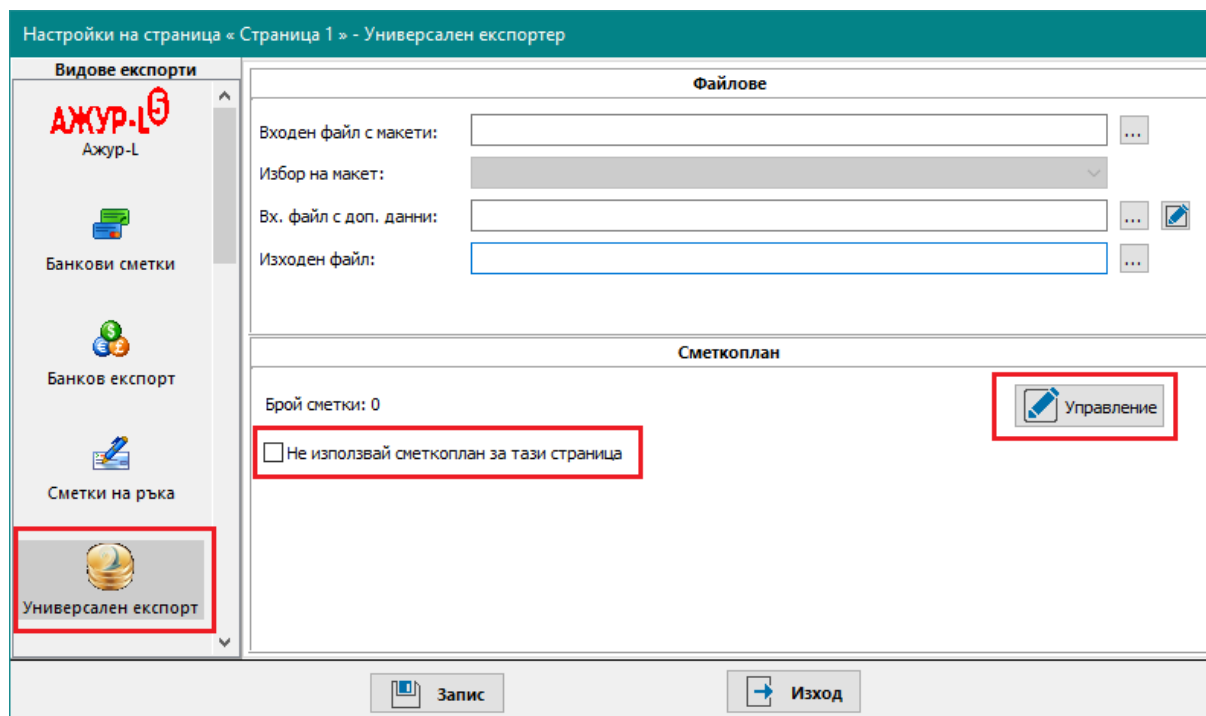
Настройки на страница « Страница 1 » - Универсален експортер

Видове експорти

АЖУР-L 5
Ажур-L

Банкови сметки

Банков експорт

Сметки на ръка

Универсален експорт

Файлове

Входен файл с макети:
...

Избор на макет:

Вх. файл с доп. данни:
...

Изходен файл:
...

Сметкоплан

Брой сметки: 0

Управление

Не използвай сметкоплан за тази страница

Запис

Изход